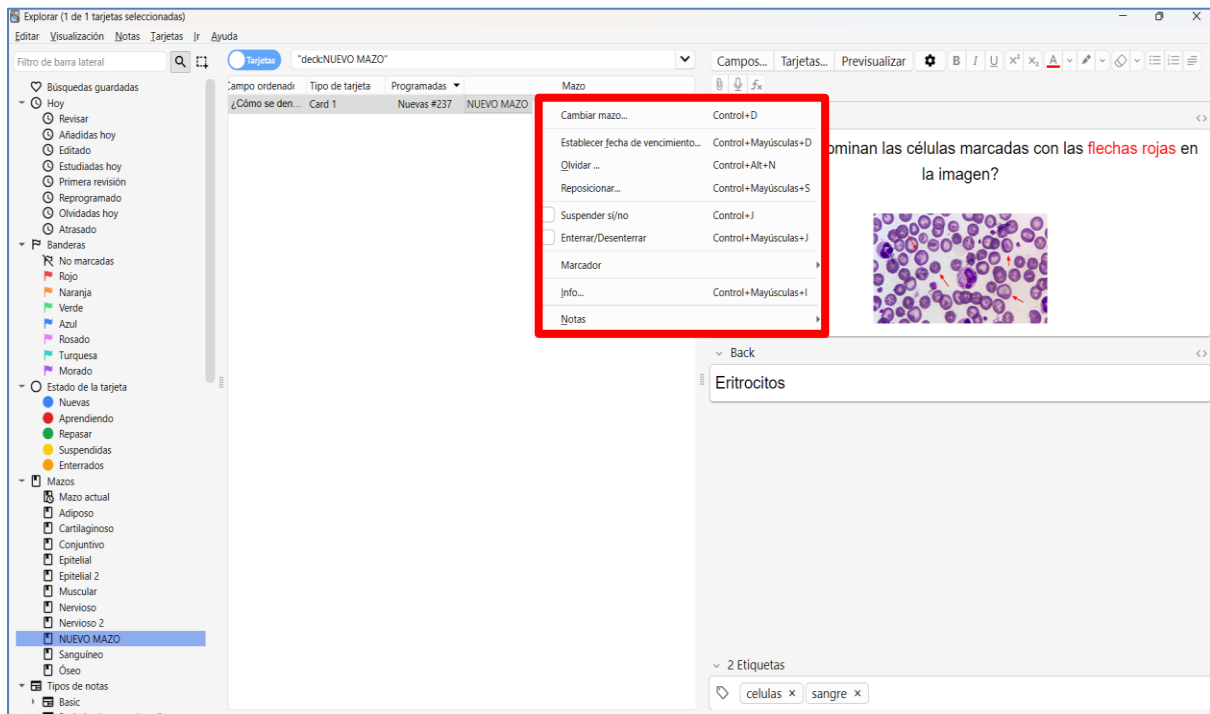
Explorar (1 de 1 tarjetas seleccionadas)

Editar Visualización Notas Tarjetas Ir Ayuda

Filtro de barra lateral

Tarjetas "deck:NUEVO MAZO"

Campos... Tarjetas... Previsualizar B I U $x^2$ $x_2$ A

Búsquedas guardadas
Hoy
Revisar
Añadidas hoy
Editado
Estudiadas hoy
Primera revisión
Reprogramado
Olvidadas hoy
Atrasado
Banderas
No marcadas
Rojo
Naranja
Verde
Azul
Rosado
Turquesa
Morado
Estado de la tarjeta
Nuevas
Aprendiendo
Repasar
Suspendidas
Enterrados
Mazos
Mazo actual
Adiposo
Cartilaginoso
Conjuntivo
Epitelial
Epitelial 2
Muscular
Nervioso
Nervioso 2
NUEVO MAZO
Sanguíneo
Óseo
Tipos de notas
Basic

| Campo ordenado | Tipo de tarjeta | Programadas | Mazo |
|---|---|---|---|
| ¿Cómo se den... | Card 1 | Nuevas #237 | NUEVO MAZO |

Cambiar mazo... Control+D
Establecer fecha de vencimiento... Control+Mayúsculas+D
Olvidar ... Control+Alt+N
Reposicionar... Control+Mayúsculas+S
Suspender sí/no Control+J
Enterrar/Desenterrar Control+Mayúsculas+J
Marcador
Info... Control+Mayúsculas+I
Notas

ominan las células marcadas con las flechas rojas en la imagen?

Back
Eritrocitos

2 Etiquetas
celulas × sangre ×